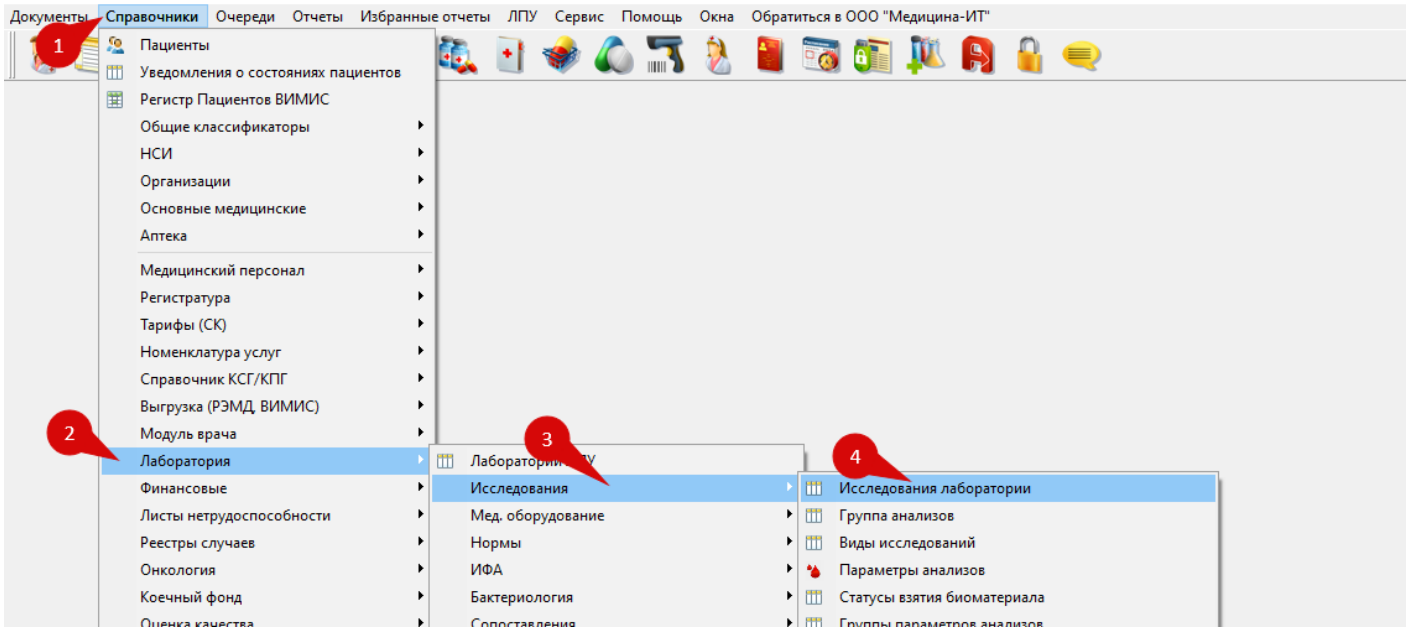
Документы Справочники Очереди Отчеты Избранные отчеты ЛПУ Сервис Помощь Окна Обратиться в ООО "Медицина-ИТ"

1

Пациенты
Уведомления о состояниях пациентов
Регистр Пациентов ВИМИС
Общие классификаторы
НСИ
Организации
Основные медицинские
Аптека
Медицинский персонал
Регистратура
Тарифы (СК)
Номенклатура услуг
Справочник КСГ/КПГ
Выгрузка (РЭМД, ВИМИС)
Модуль врача
Лаборатория
Финансовые
Листы нетрудоспособности
Реестры случаев
Онкология
Коечный фонд
Оценка качества

2

3

Лаборатории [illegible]
Исследования
Мед. оборудование
Нормы
ИФА
Бактериология
Сопоставления

4

Исследования лаборатории
Группа анализов
Виды исследований
Параметры анализов
Статусы взятия биоматериала
Группы параметров анализов